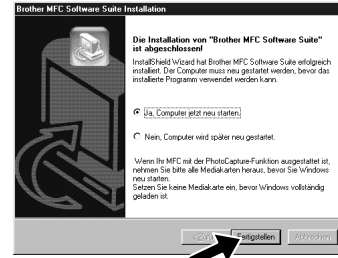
Brother MFC Software Suite Installation

Die Installation von "Brother MFC Software Suite" ist abgeschlossen!

InstallShield Wizard hat Brother MFC Software Suite erfolgreich installiert. Der Computer muss neu gestartet werden, bevor das installierte Programm verwendet werden kann.

Ja, Computer jetzt neu starten.

Nein, Computer wird später neu gestartet.

Wenn Ihr MFC mit der PhotoCapture-Funktion ausgestattet ist, nehmen Sie bitte alle Mediakarten heraus, bevor Sie Windows neu starten.
Setzen Sie keine Mediakarte ein, bevor Windows vollständig geladen ist.

< Zurück

Fertigstellen

Abbrechen